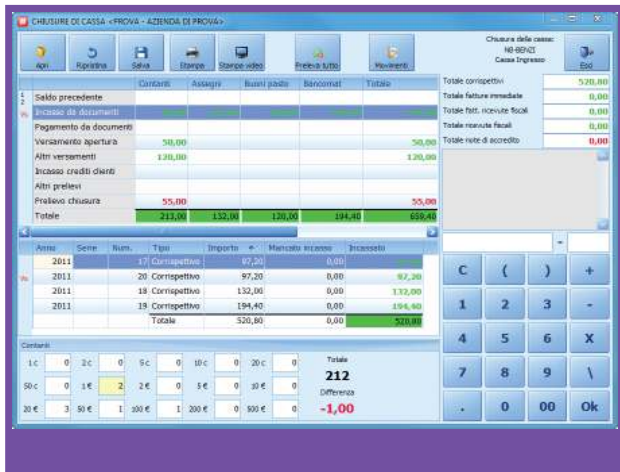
CHIUSURE DI CASSA <PROVA - AZIENDA DI PROVA>

Apri | Ripristina | Salva | Stampa | Stampa video | Preleva tutto | Movimenti

Chiusura delle casse: NB-BENZI Cassa Ingresso

Esci

| | Contanti | Assegni | Buoni pasto | Bancomat | Totale |
|---|---|---|---|---|---|
| Saldo precedente | | | | | |
| Incasso da documenti | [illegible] | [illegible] | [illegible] | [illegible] | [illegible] |
| Pagamento da documenti | | | | | |
| Versamento apertura | 50,00 | | | | 50,00 |
| Altri versamenti | 120,00 | | | | 120,00 |
| Incasso crediti clienti | | | | | |
| Altri prelievi | | | | | |
| Prelievo chiusura | 55,00 | | | | 55,00 |
| Totale | 213,00 | 132,00 | 120,00 | 194,40 | 659,40 |

Totale corrispettivi 520,80
Totale fatture immediate 0,00
Totale fatt. ricevute fiscali 0,00
Totale ricevute fiscali 0,00
Totale note di accredito 0,00

| Anno | Serie | Num. | Tipo | Importo | Mancato incasso | Incassato |
|---|---|---|---|---|---|---|
| 2011 | | 17 | Corrispettivo | 97,20 | 0,00 | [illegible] |
| 2011 | | 20 | Corrispettivo | 97,20 | 0,00 | 97,20 |
| 2011 | | 18 | Corrispettivo | 132,00 | 0,00 | 132,00 |
| 2011 | | 19 | Corrispettivo | 194,40 | 0,00 | 194,40 |
| | | | Totale | 520,80 | 0,00 | 520,80 |

Contanti

1 c 0 | 2 c 0 | 5 c 0 | 10 c 0 | 20 c 0
50 c 0 | 1 € 2 | 2 € 0 | 5 € 0 | 10 € 0
20 € 3 | 50 € 1 | 100 € 1 | 200 € 0 | 500 € 0

Totale
212
Differenza
-1,00

C ( ) +
1 2 3 -
4 5 6 X
7 8 9 \
. 0 00 Ok